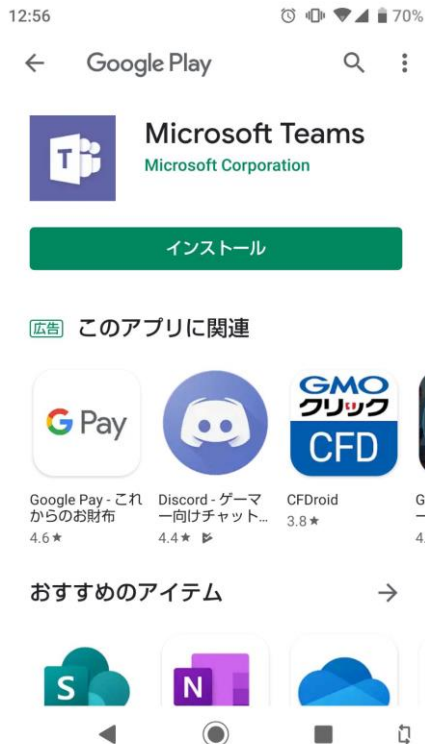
12:56 70%

Google Play

T

Microsoft Teams
Microsoft Corporation

インストール

広告 このアプリに関連

G Pay

Google Pay - これからのお財布
4.6★

Discord - ゲーマー向けチャット...
4.4★

GMO クリック CFD

CFDroid
3.8★

おすすめのアイテム

S

N